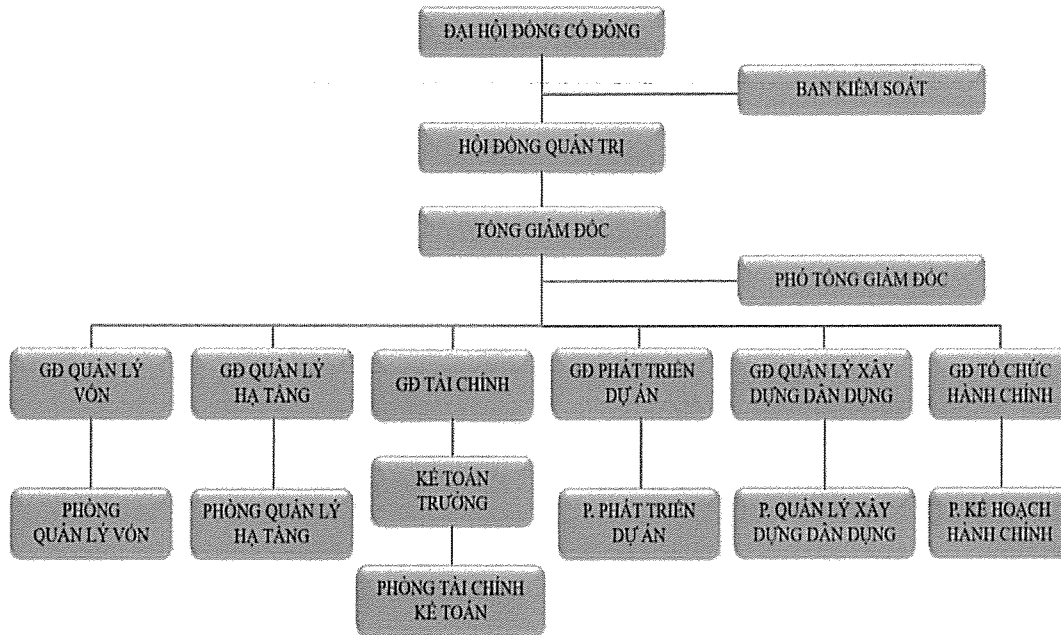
ĐẠI HỘI ĐỒNG CỔ ĐÔNG

BAN KIỂM SOÁT

HỘI ĐỒNG QUẢN TRỊ

TỔNG GIÁM ĐỐC

PHÓ TỔNG GIÁM ĐỐC

GĐ QUẢN LÝ VỐN

GĐ QUẢN LÝ HẠ TẦNG

GĐ TÀI CHÍNH

GĐ PHÁT TRIỂN DỰ ÁN

GĐ QUẢN LÝ XÂY DỰNG DÂN DỤNG

GĐ TỔ CHỨC HÀNH CHÍNH

PHÒNG QUẢN LÝ VỐN

PHÒNG QUẢN LÝ HẠ TẦNG

KẾ TOÁN TRƯỞNG

P. PHÁT TRIỂN DỰ ÁN

P. QUẢN LÝ XÂY DỰNG DÂN DỤNG

P. KẾ HOẠCH HÀNH CHÍNH

PHÒNG TÀI CHÍNH KẾ TOÁN